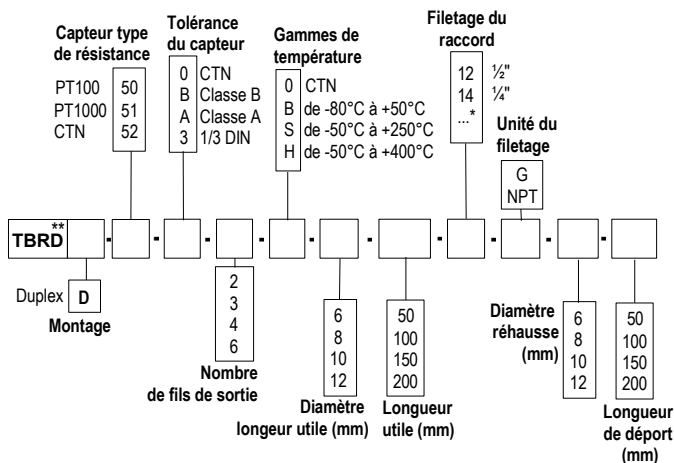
Capteur type de résistance
PT100 50
PT1000 51
CTN 52

Tolérance du capteur
0 CTN
B Classe B
A Classe A
3 1/3 DIN

Gammes de température
0 CTN
B de -80°C à +50°C
S de -50°C à +250°C
H de -50°C à +400°C

Filetage du raccord
12 ½"
14 ¼"
...*

Unité du filetage
G
NPT

TBRD** - - - - - - - - - -

Duplex D
Montage

2
3
4
6
Nombre de fils de sortie

6
8
10
12
Diamètre longeur utile (mm)

50
100
150
200
Longueur utile (mm)

Diamètre réhausse (mm)
6
8
10
12

50
100
150
200
Longueur de déport (mm)